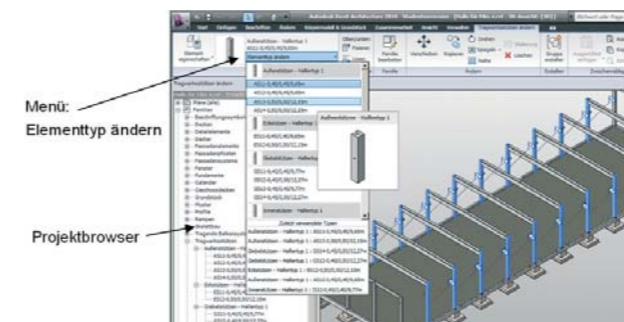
Menü:
Elementtyp ändern

Projektbrowser

Autodesk Revit Architecture 2016

Start Einfügen Beschriften Ändern

Außenstützen - Hallentyp 1

Elementtyp ändern

Außenstützen - Hallentyp 1

Eckstützen - Hallentyp 1

Giebelstützen - Hallentyp 1

Innenstützen - Hallentyp 1

Außenstützen - Hallentyp 1

Zuletzt verwendete Typen

Pläne (alle)
Familien
Fenster
Fundamente
Geländer
Geschossdecken
Profile
Rampen

Verschieben Kopieren Drehen Spiegeln Stutzen Löschen

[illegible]